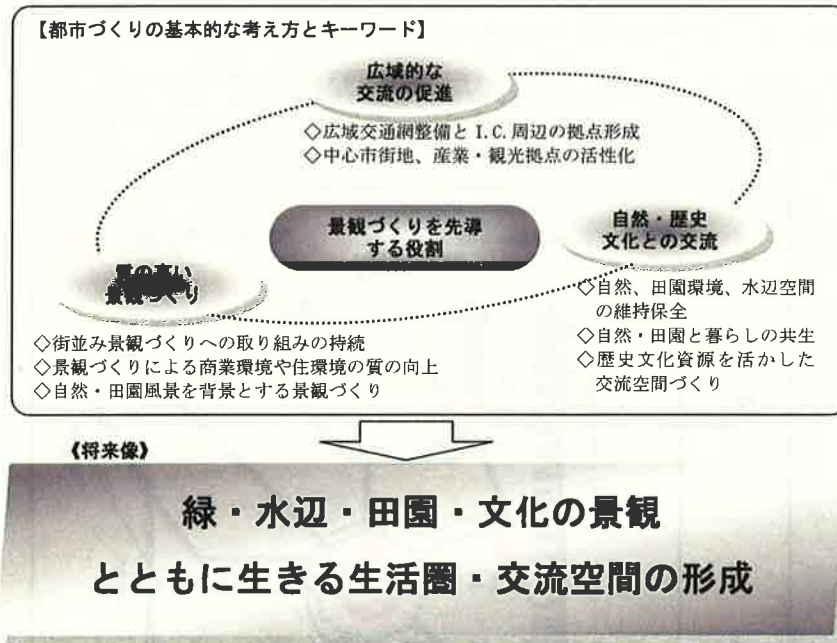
【都市づくりの基本的な考え方とキーワード】

広域的な
交流の促進

◇広域交通網整備と I.C. 周辺の拠点形成
◇中心市街地、産業・観光拠点の活性化

景観づくりを先導
する役割

自然・歴史
文化との交流

質の高い
景観づくり

◇自然、田園環境、水辺空間の維持保全
◇自然・田園と暮らしの共生
◇歴史文化資源を活かした交流空間づくり

◇街並み景観づくりへの取り組みの持続
◇景観づくりによる商業環境や住環境の質の向上
◇自然・田園風景を背景とする景観づくり

《将来像》

緑・水辺・田園・文化の景観
とともに生きる生活圏・交流空間の形成